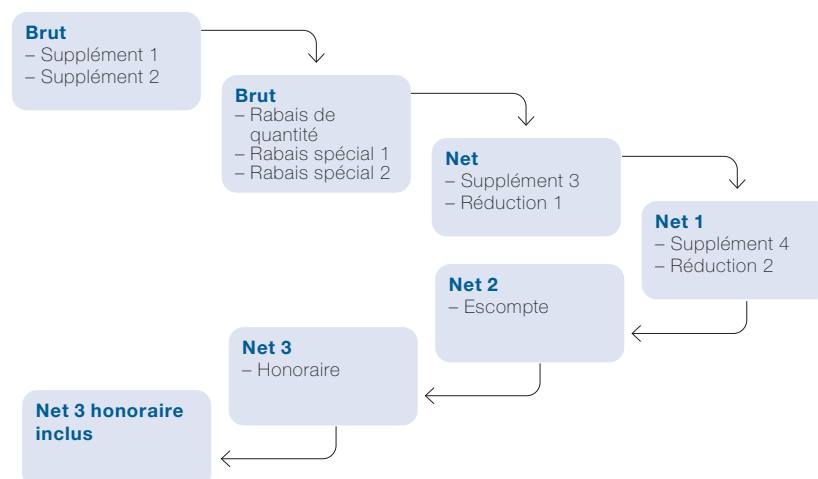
Brut
– Supplément 1
– Supplément 2

Brut
– Rabais de quantité
– Rabais spécial 1
– Rabais spécial 2

Net
– Supplément 3
– Réduction 1

Net 1
– Supplément 4
– Réduction 2

Net 2
– Escompte

Net 3
– Honoraire

Net 3 honoraire inclus